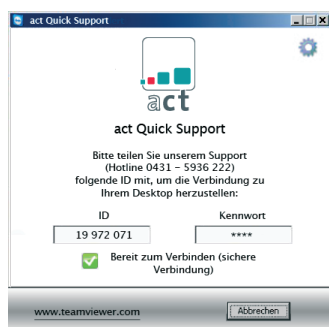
act Quick Support

act

act Quick Support

Bitte teilen Sie unserem Support (Hotline 0431 – 5936 222) folgende ID mit, um die Verbindung zu Ihrem Desktop herzustellen:

ID
19 972 071

Kennwort
****

Bereit zum Verbinden (sichere Verbindung)

www.teamviewer.com

Abbrechen